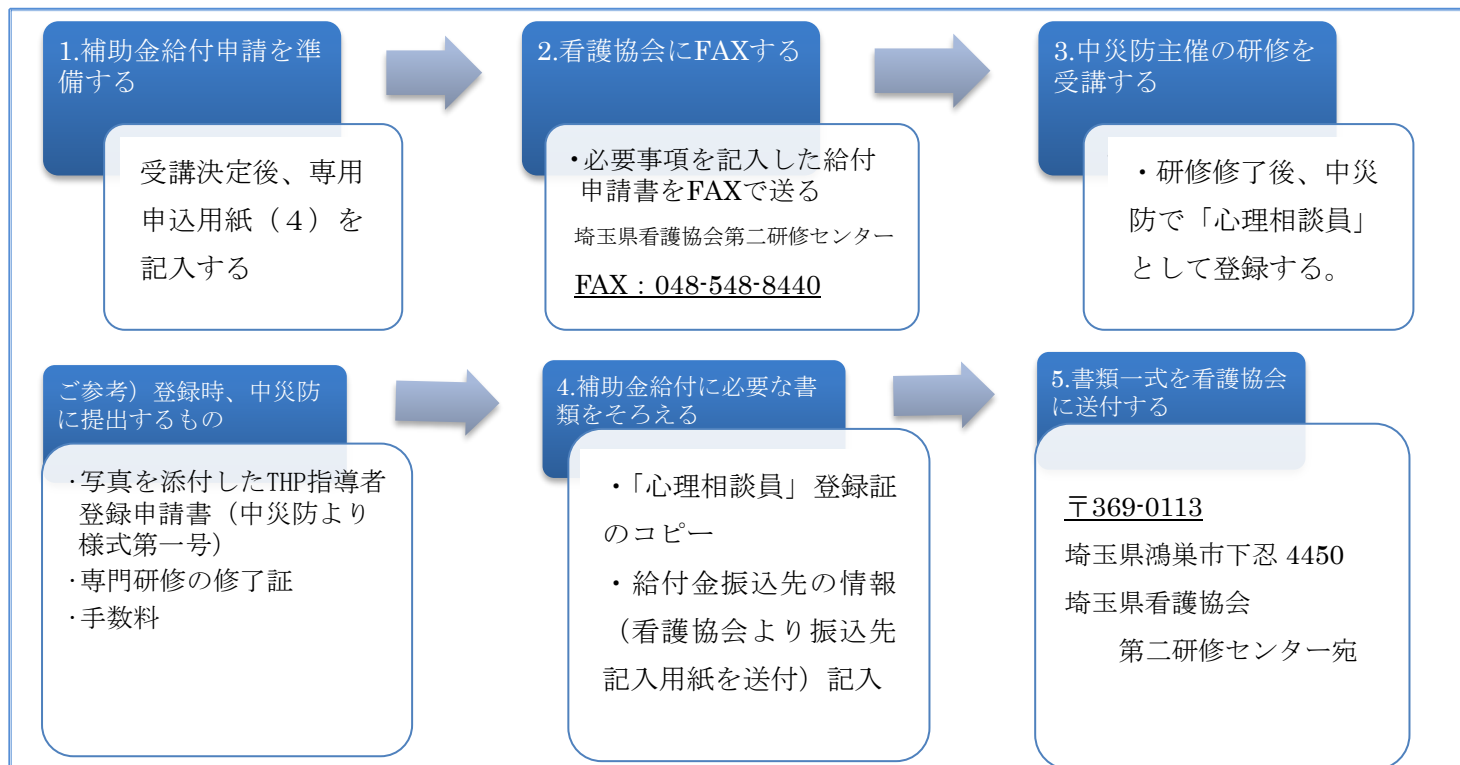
1.補助金給付申請を準備する

受講決定後、専用申込用紙（４）を記入する

2.看護協会にFAXする

・必要事項を記入した給付申請書をFAXで送る

埼玉県看護協会第二研修センター

FAX：048-548-8440

3.中災防主催の研修を受講する

・研修修了後、中災防で「心理相談員」として登録する。

ご参考）登録時、中災防に提出するもの

･写真を添付したTHP指導者登録申請書（中災防より様式第一号）

･専門研修の修了証

･手数料

4.補助金給付に必要な書類をそろえる

・「心理相談員」登録証のコピー

・給付金振込先の情報（看護協会より振込先記入用紙を送付）記入

5.書類一式を看護協会に送付する

〒369-0113

埼玉県鴻巣市下忍 4450

埼玉県看護協会

第二研修センター宛